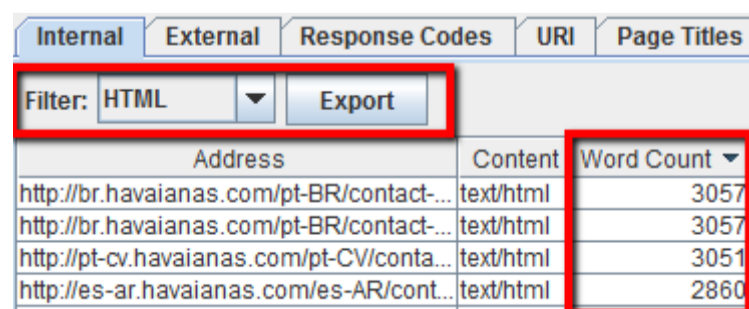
Internal | External | Response Codes | URI | Page Titles

Filter: HTML Export

| Address | Content | Word Count |
|---|---|---|
| http://br.havaianas.com/pt-BR/contact-... | text/html | 3057 |
| http://br.havaianas.com/pt-BR/contact-... | text/html | 3057 |
| http://pt-cv.havaianas.com/pt-CV/conta... | text/html | 3051 |
| http://es-ar.havaianas.com/es-AR/cont... | text/html | 2860 |